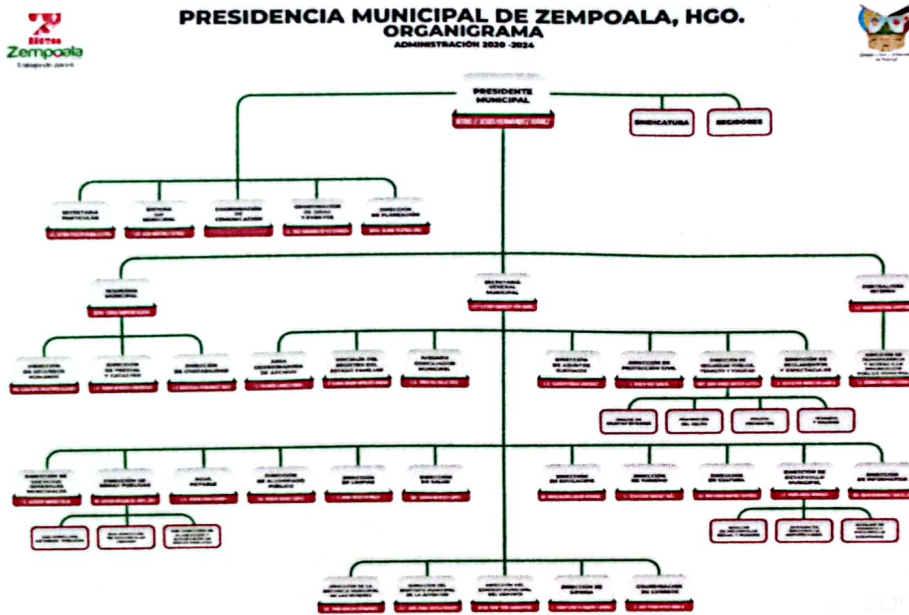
Zempoala

PRESIDENCIA MUNICIPAL DE ZEMPOALA, HGO.
ORGANIGRAMA
ADMINISTRACIÓN 2020 - 2024

PRESIDENTE MUNICIPAL
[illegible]

SINDICATURA

REGIDORES

SECRETARIA PARTICULAR
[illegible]

SISTEMA DIF MUNICIPAL
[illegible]

COORDINACIÓN DE COMUNICACIÓN
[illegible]

COORDINACIÓN DE GIRAS Y EVENTOS
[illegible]

DIRECCIÓN DE PLANEACIÓN
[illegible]

TESORERÍA MUNICIPAL
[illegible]

SECRETARÍA GENERAL MUNICIPAL
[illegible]

CONTRALORÍA INTERNA
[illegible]

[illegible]
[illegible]

DIRECCIÓN DE PROTECCIÓN CIVIL
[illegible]

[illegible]